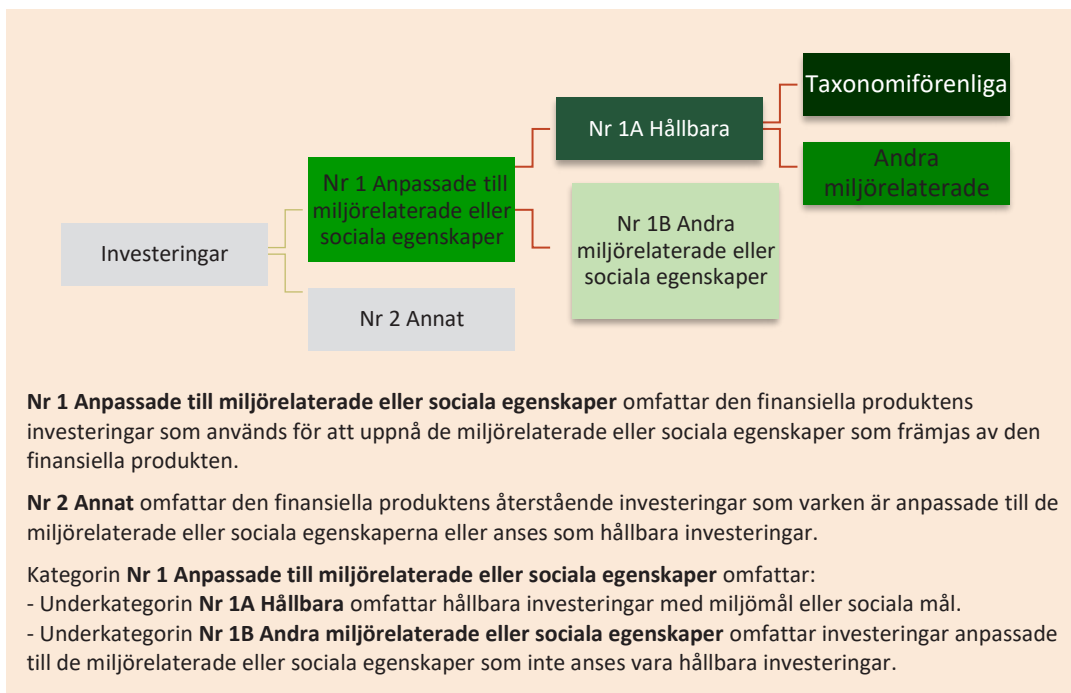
Investeringar

Nr 1 Anpassade till miljörelaterade eller sociala egenskaper

Nr 2 Annat

Nr 1A Hållbara

Nr 1B Andra miljörelaterade eller sociala egenskaper

Taxonomiförenliga

Andra miljörelaterade

**Nr 1 Anpassade till miljörelaterade eller sociala egenskaper** omfattar den finansiella produktens investeringar som används för att uppnå de miljörelaterade eller sociala egenskaper som främjas av den finansiella produkten.

**Nr 2 Annat** omfattar den finansiella produktens återstående investeringar som varken är anpassade till de miljörelaterade eller sociala egenskaperna eller anses som hållbara investeringar.

Kategorin **Nr 1 Anpassade till miljörelaterade eller sociala egenskaper** omfattar:
- Underkategorin **Nr 1A Hållbara** omfattar hållbara investeringar med miljömål eller sociala mål.
- Underkategorin **Nr 1B Andra miljörelaterade eller sociala egenskaper** omfattar investeringar anpassade till de miljörelaterade eller sociala egenskaper som inte anses vara hållbara investeringar.